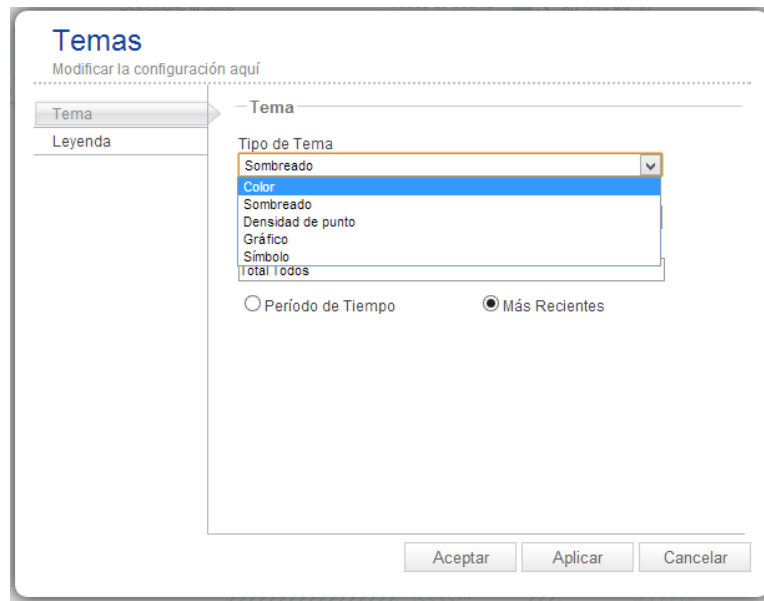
Temas
Modificar la configuración aquí

Tema
Leyenda

Tema

Tipo de Tema
Sombreado
Color
Sombreado
Densidad de punto
Gráfico
Símbolo
Total Todos

Período de Tiempo
Más Recientes

Aceptar
Aplicar
Cancelar